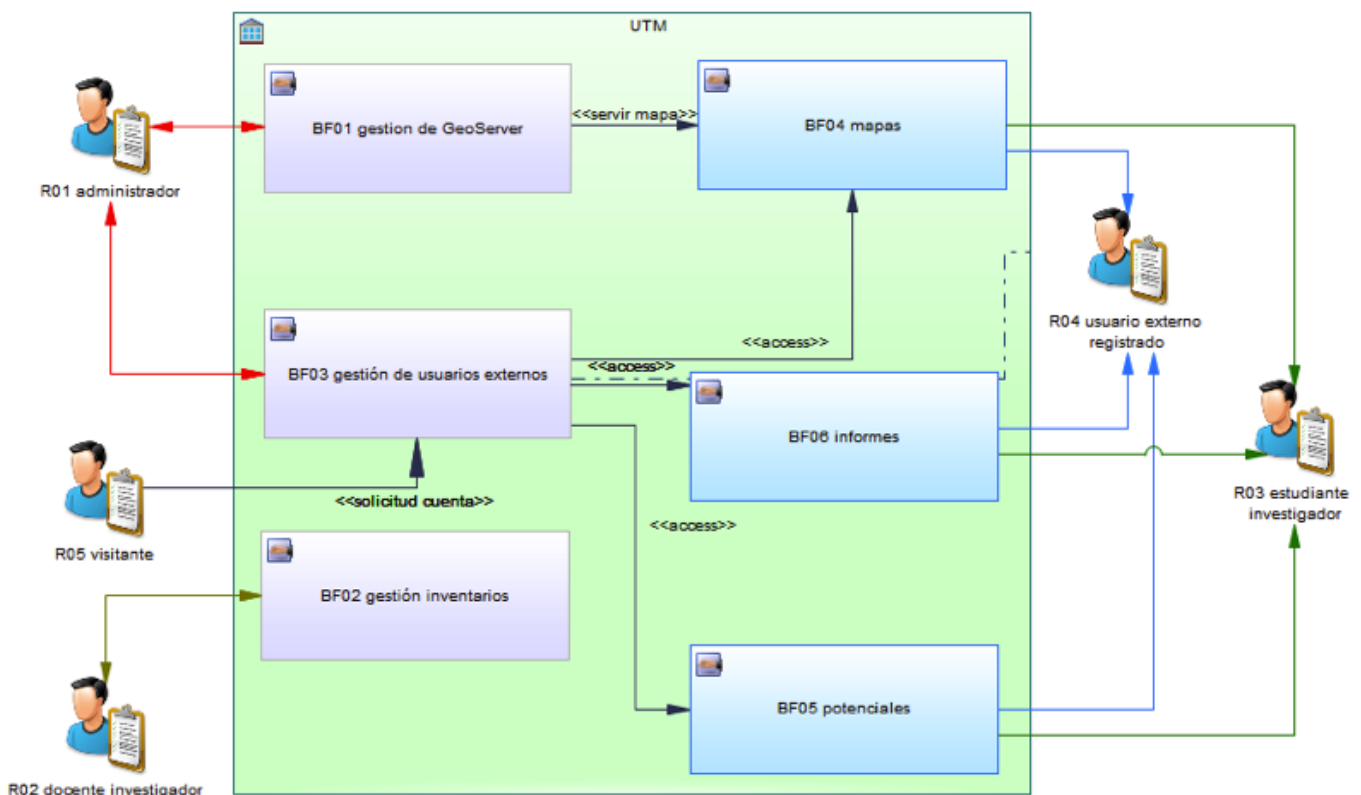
UTM

R01 administrador

BF01 gestion de GeoServer

<<servir mapa>>

BF04 mapas

R04 usuario externo registrado

<<access>>

BF03 gestión de usuarios externos

<<access>>

BF06 informes

R03 estudiante investigador

R05 visitante

<<solicitud cuenta>>

<<access>>

BF02 gestión inventarios

BF05 potenciales

R02 docente investigador